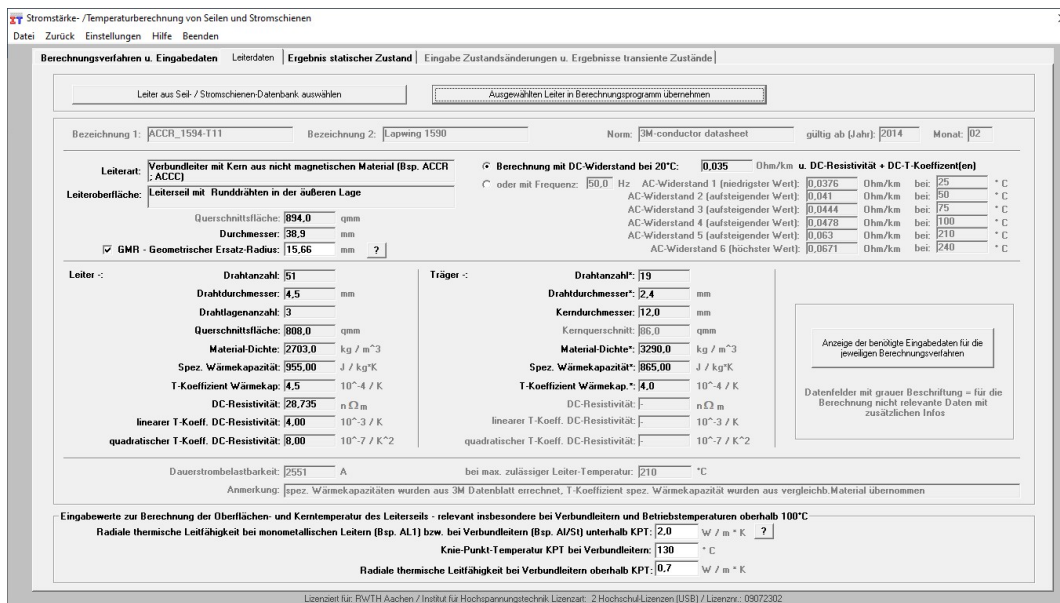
Stromstärke- /Temperaturberechnung von Seilen und Stromschienen

Datei Zurück Einstellungen Hilfe Beenden

Berechnungsverfahren u. Eingabedaten | Leiterdaten | Ergebnis statischer Zustand | Eingabe Zustandsänderungen u. Ergebnisse transiente Zustände

Leiter aus Seil- / Stromschienen-Datenbank auswählen

Ausgewählten Leiter in Berechnungsprogramm übernehmen

Bezeichnung 1: ACCR_1594-T11
Bezeichnung 2: Lapwing 1590
Norm: 3M-conductor datasheet
gültig ab (Jahr): 2014
Monat: 02

Leiterart: Verbundleiter mit Kern aus nicht magnetischen Material (Bsp. ACCR ; ACCC)
Leiteroberfläche: Leiterseil mit Runddrähten in der äußeren Lage

Querschnittsfläche: 894,0 qmm
Durchmesser: 38,9 mm
GMR - Geometrischer Ersatz-Radius: 15,66 mm ?

Berechnung mit DC-Widerstand bei 20°C: 0,035 Ohm/km u. DC-Resistivität + DC-T-Koeffizent(en)
oder mit Frequenz: 50,0 Hz
AC-Widerstand 1 (niedrigster Wert): 0,0376 Ohm/km bei: 25 °C
AC-Widerstand 2 (aufsteigender Wert): 0,041 Ohm/km bei: 50 °C
AC-Widerstand 3 (aufsteigender Wert): 0,0444 Ohm/km bei: 75 °C
AC-Widerstand 4 (aufsteigender Wert): 0,0478 Ohm/km bei: 100 °C
AC-Widerstand 5 (aufsteigender Wert): 0,063 Ohm/km bei: 210 °C
AC-Widerstand 6 (höchster Wert): 0,0671 Ohm/km bei: 240 °C

Leiter -:
Drahtanzahl: 51
Drahtdurchmesser: 4,5 mm
Drahtlagenanzahl: 3
Querschnittsfläche: 808,0 qmm
Material-Dichte: 2703,0 kg / m^3
Spez. Wärmekapazität: 955,00 J / kg*K
T-Koeffizient Wärmekap: 4,5 10^-4 / K
DC-Resistivität: 28,735 n $\Omega$ m
linearer T-Koeff. DC-Resistivität: 4,00 10^-3 / K
quadratischer T-Koeff. DC-Resistivität: 8,00 10^-7 / K^2

Träger -:
Drahtanzahl*: 19
Drahtdurchmesser*: 2,4 mm
Kerndurchmesser: 12,0 mm
Kernquerschnitt: 86,0 qmm
Material-Dichte*: 3290,0 kg / m^3
Spez. Wärmekapazität*: 865,00 J / kg*K
T-Koeffizient Wärmekap.*: 4,0 10^-4 / K
DC-Resistivität: - n $\Omega$ m
linearer T-Koeff. DC-Resistivität: - 10^-3 / K
quadratischer T-Koeff. DC-Resistivität: - 10^-7 / K^2

Anzeige der benötigte Eingabedaten für die jeweiligen Berechnungsverfahren

Datenfelder mit grauer Beschriftung = für die Berechnung nicht relevante Daten mit zusätzlichen Infos

Dauerstrombelastbarkeit: 2551 A
bei max. zulässiger Leiter-Temperatur: 210 °C
Anmerkung: spez. Wärmekapazitäten wurden aus 3M Datenblatt errechnet, T-Koeffizient spez. Wärmekapazität wurden aus vergleichb.Material übernommen

Eingabewerte zur Berechnung der Oberflächen- und Kerntemperatur des Leiterseils - relevant insbesondere bei Verbundleitern und Betriebstemperaturen oberhalb 100°C
Radiale thermische Leitfähigkeit bei monometallischen Leitern (Bsp. AL1) bzw. bei Verbundleitern (Bsp. Al/St) unterhalb KPT: 2,0 W / m * K ?
Knie-Punkt-Temperatur KPT bei Verbundleitern: 130 °C
Radiale thermische Leitfähigkeit bei Verbundleitern oberhalb KPT: 0,7 W / m * K

Lizenziert für: RWTH Aachen / Institut für Hochspannungstechnik Lizenzart: 2 Hochschul-Lizenzen (USB) / Lizenznr.: 09072302